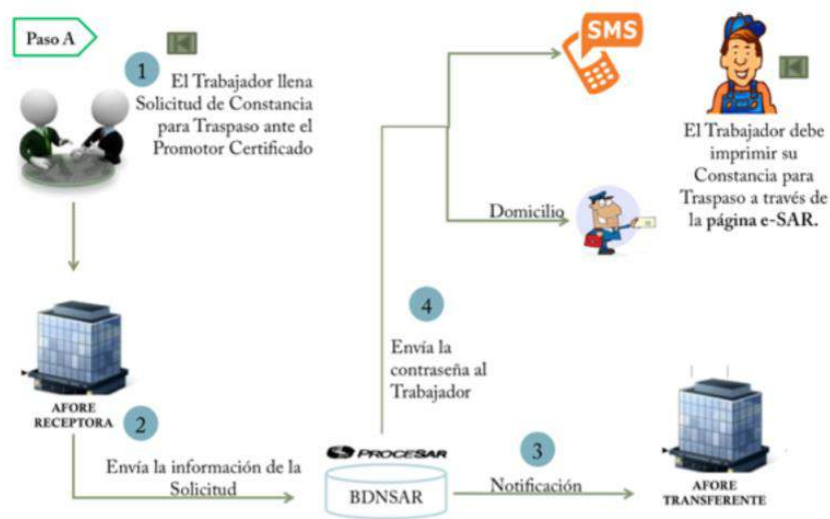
Paso A

1

El Trabajador llena Solicitud de Constancia para Traspaso ante el Promotor Certificado

SMS

El Trabajador debe imprimir su Constancia para Traspaso a través de la página e-SAR.

Domicilio

4

Envía la contraseña al Trabajador

AFORE RECEPTORA

2

Envía la información de la Solicitud

PROCESAR

BDNSAR

3

Notificación

AFORE TRANSFERENTE